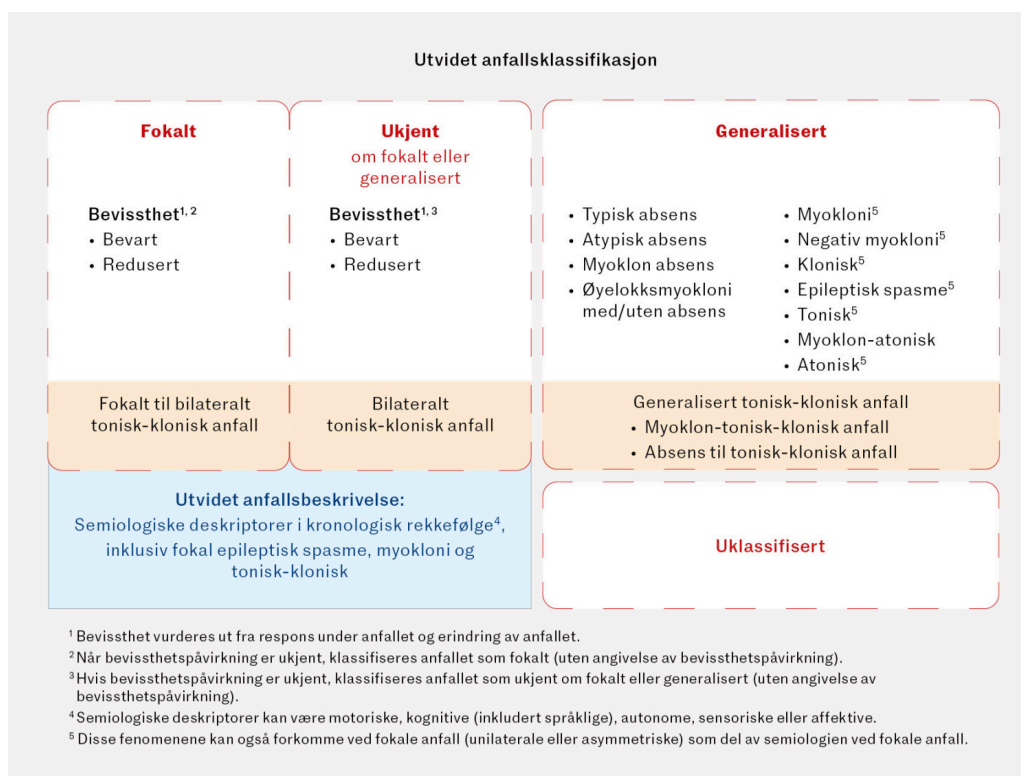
Utvidet anfallsklassifikasjon

Fokalt

Bevissthet$^{1, 2}$
• Bevart
• Redusert

Ukjent
om fokalt eller generalisert

Bevissthet$^{1, 3}$
• Bevart
• Redusert

Generalisert

• Typisk absens
• Atypisk absens
• Myoklon absens
• Øyelokksmyokloni med/uten absens

• Myokloni$^{5}$
• Negativ myokloni$^{5}$
• Klonisk$^{5}$
• Epileptisk spasme$^{5}$
• Tonisk$^{5}$
• Myoklon-atonisk
• Atonisk$^{5}$

Fokalt til bilateralt tonisk-klonisk anfall

Bilateralt tonisk-klonisk anfall

Generalisert tonisk-klonisk anfall
• Myoklon-tonisk-klonisk anfall
• Absens til tonisk-klonisk anfall

Utvidet anfallsbeskrivelse:
Semiologiske deskriptorer i kronologisk rekkefølge$^{4}$, inklusiv fokal epileptisk spasme, myokloni og tonisk-klonisk

Uklassifisert

$^{1}$ Bevissthet vurderes ut fra respons under anfallet og erindring av anfallet.
$^{2}$ Når bevissthetspåvirkning er ukjent, klassifiseres anfallet som fokalt (uten angivelse av bevissthetspåvirkning).
$^{3}$ Hvis bevissthetspåvirkning er ukjent, klassifiseres anfallet som ukjent om fokalt eller generalisert (uten angivelse av bevissthetspåvirkning).
$^{4}$ Semiologiske deskriptorer kan være motoriske, kognitive (inkludert språklige), autonome, sensoriske eller affektive.
$^{5}$ Disse fenomenene kan også forkomme ved fokale anfall (unilaterale eller asymmetriske) som del av semiologien ved fokale anfall.